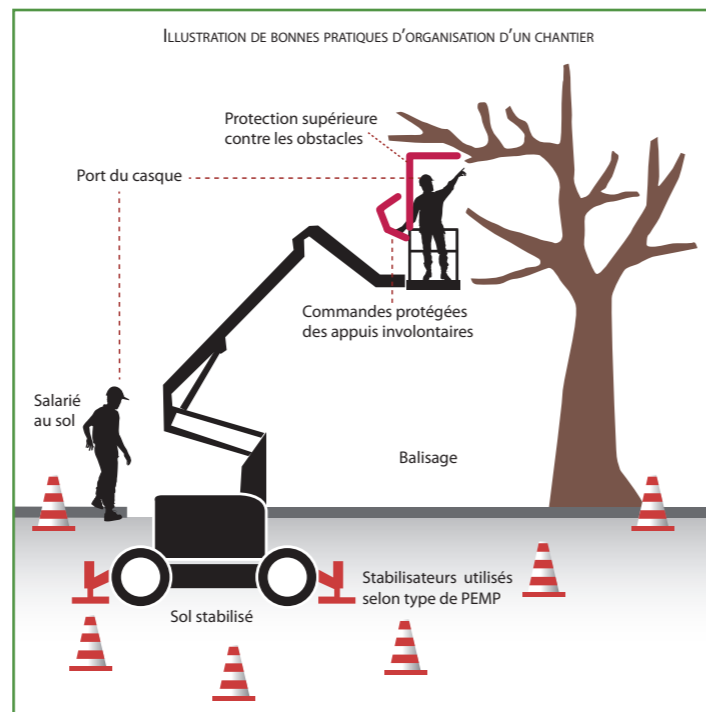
Illustration de bonnes pratiques d'organisation d'un chantier

Protection supérieure contre les obstacles

Port du casque

Commandes protégées des appuis involontaires

Salarié au sol

Balisage

Stabilisateurs utilisés selon type de PEMP

Sol stabilisé